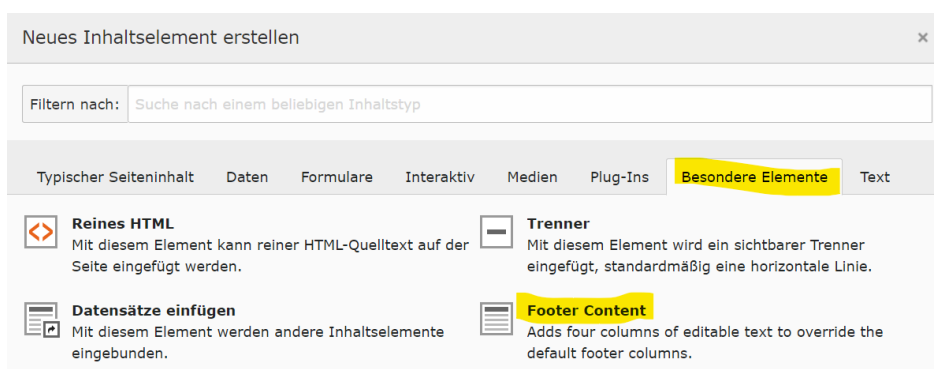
Neues Inhaltselement erstellen

×

Filtern nach: Suche nach einem beliebigen Inhaltstyp

Typischer Seiteninhalt Daten Formulare Interaktiv Medien Plug-Ins Besondere Elemente Text

Reines HTML
Mit diesem Element kann reiner HTML-Quelltext auf der Seite eingefügt werden.

Trenner
Mit diesem Element wird ein sichtbarer Trenner eingefügt, standardmäßig eine horizontale Linie.

Datensätze einfügen
Mit diesem Element werden andere Inhaltselemente eingebunden.

Footer Content
Adds four columns of editable text to override the default footer columns.